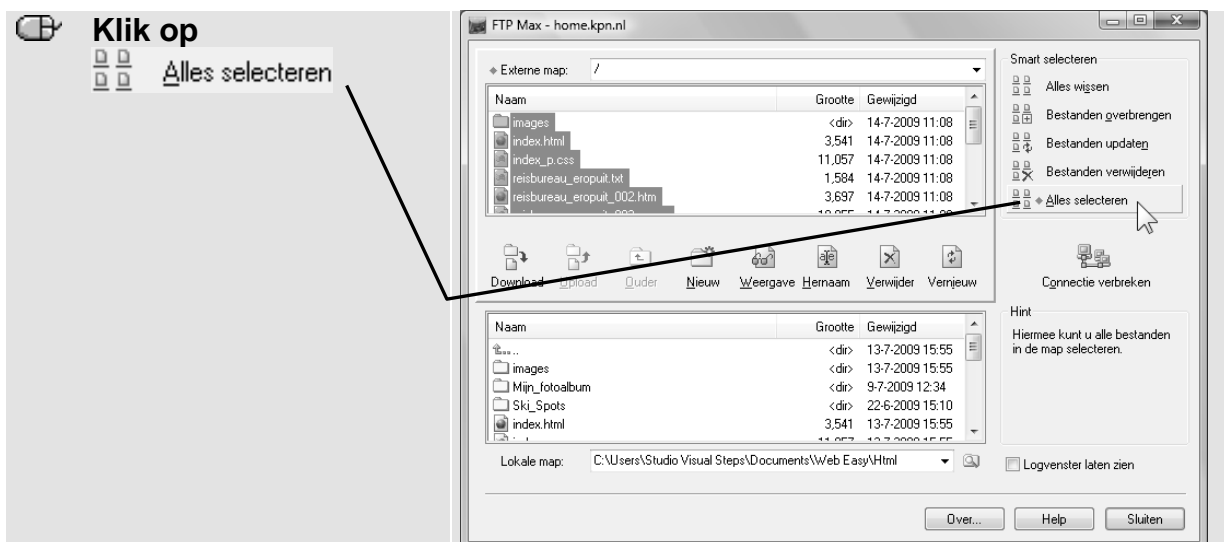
Klik op
Alles selecteren

FTP Max - home.kpn.nl

Externe map: /

| Naam | Grootte | Gewijzigd |
|---|---|---|
| images | <dir> | 14-7-2009 11:08 |
| index.html | 3,541 | 14-7-2009 11:08 |
| index_p.css | 11,057 | 14-7-2009 11:08 |
| reisbureau_eropuit.txt | 1,584 | 14-7-2009 11:08 |
| reisbureau_eropuit_002.htm | 3,697 | 14-7-2009 11:08 |
| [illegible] | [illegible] | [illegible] |

Download Upload Ouder Nieuw Weergave Hernaam Verwijder Vernieuw

Smart selecteren
Alles wissen
Bestanden overbrengen
Bestanden updaten
Bestanden verwijderen
Alles selecteren

Connectie verbreken

Hint
Hiermee kunt u alle bestanden in de map selecteren.

| Naam | Grootte | Gewijzigd |
|---|---|---|
| .. | <dir> | 13-7-2009 15:55 |
| images | <dir> | 13-7-2009 15:55 |
| Mijn_fotoalbum | <dir> | 9-7-2009 12:34 |
| Ski_Spots | <dir> | 22-6-2009 15:10 |
| index.html | 3,541 | 13-7-2009 15:55 |
| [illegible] | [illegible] | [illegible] |

Lokale map: C:\Users\Studio Visual Steps\Documents\Web Easy\Html

Logvenster laten zien

Over... Help Sluiten